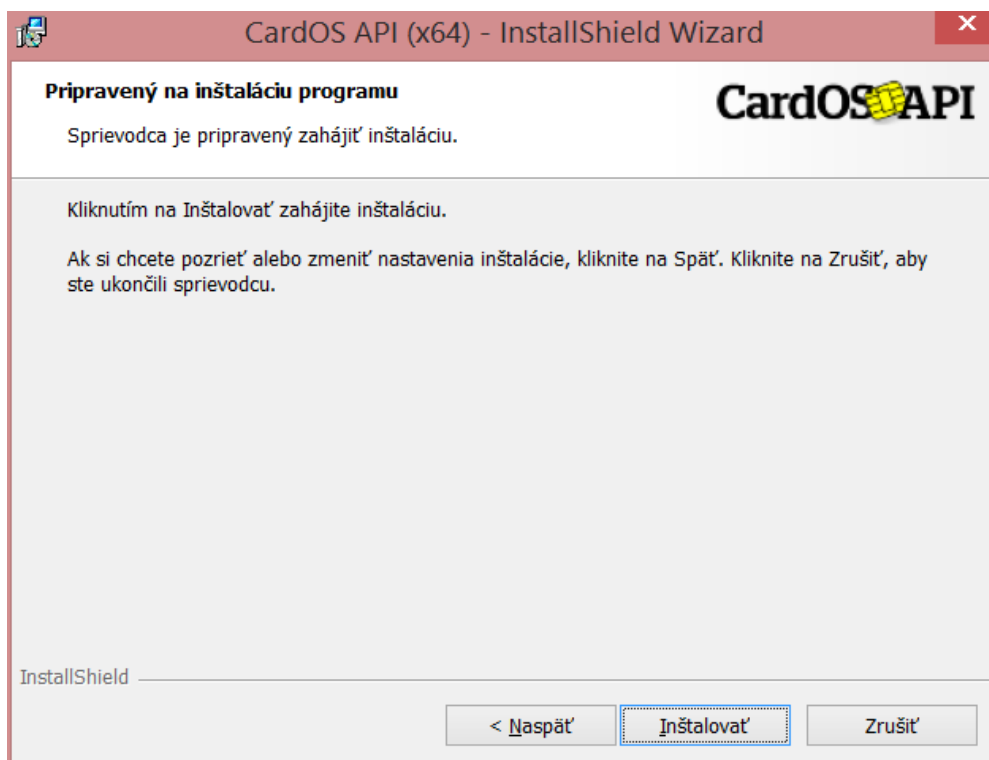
CardOS API (x64) - InstallShield Wizard

Pripravený na inštaláciu programu

Sprievodca je pripravený zahájiť inštaláciu.

CardOS API

Kliknutím na Inštalovať zahájite inštaláciu.

Ak si chcete pozrieť alebo zmeniť nastavenia inštalácie, kliknite na Späť. Kliknite na Zrušiť, aby ste ukončili sprievodcu.

InstallShield

< Naspäť

Inštalovať

Zrušiť